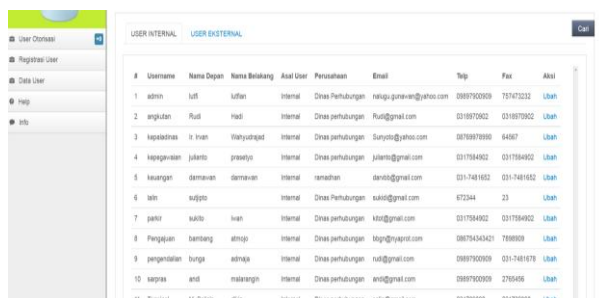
User Otorisasi

Registrasi User

Data User

Help

Info

USER INTERNAL USER EKSTERNAL

Cari

| # | Username | Nama Depan | Nama Belakang | Asal User | Perusahaan | Email | Telp | Fax | Aksi |
|---|---|---|---|---|---|---|---|---|---|
| 1 | admin | lutfi | lutfian | Internal | Dinas Perhubungan | nalugu.gunawan@yahoo.com | 09897900909 | 757473232 | Ubah |
| 2 | angkutan | Rudi | Hadi | Internal | Dinas perhubungan | Rudi@gmail.com | 0318970902 | 0318970902 | Ubah |
| 3 | kepaladinas | Ir. Irvan | Wahyudrajad | Internal | Dinas perhubungan | Sunyoto@yahoo.com | 08769978990 | 64567 | Ubah |
| 4 | kepegawaian | julianto | prasetyo | Internal | Dinas perhubungan | julianto@gmail.com | 0317584902 | 0317584902 | Ubah |
| 5 | keuangan | darmawan | darmawan | Internal | ramadhan | dandd@gmail.com | 031-7481652 | 031-7481652 | Ubah |
| 6 | lalin | sutjipto | | Internal | Dinas Perhubungan | sukidi@gmail.com | 672344 | 23 | Ubah |
| 7 | parkir | sukito | ivan | Internal | Dinas perhubungan | kitot@gmail.com | 0317584902 | 0317584902 | Ubah |
| 8 | Pengajuan | bambang | atmojo | Internal | Dinas Perhubungan | bbgn@nyaprol.com | 086784343421 | 7898909 | Ubah |
| 9 | pengendalian | bunga | adinaja | Internal | Dinas perhubungan | rudi@gmail.com | 09897900909 | 031-7481678 | Ubah |
| 10 | sarpras | andi | malarangin | Internal | Dinas perhubungan | andi@gmail.com | 09897900909 | 2765456 | Ubah |
| 11 | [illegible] | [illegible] | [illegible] | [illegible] | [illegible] | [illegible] | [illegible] | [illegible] | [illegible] |